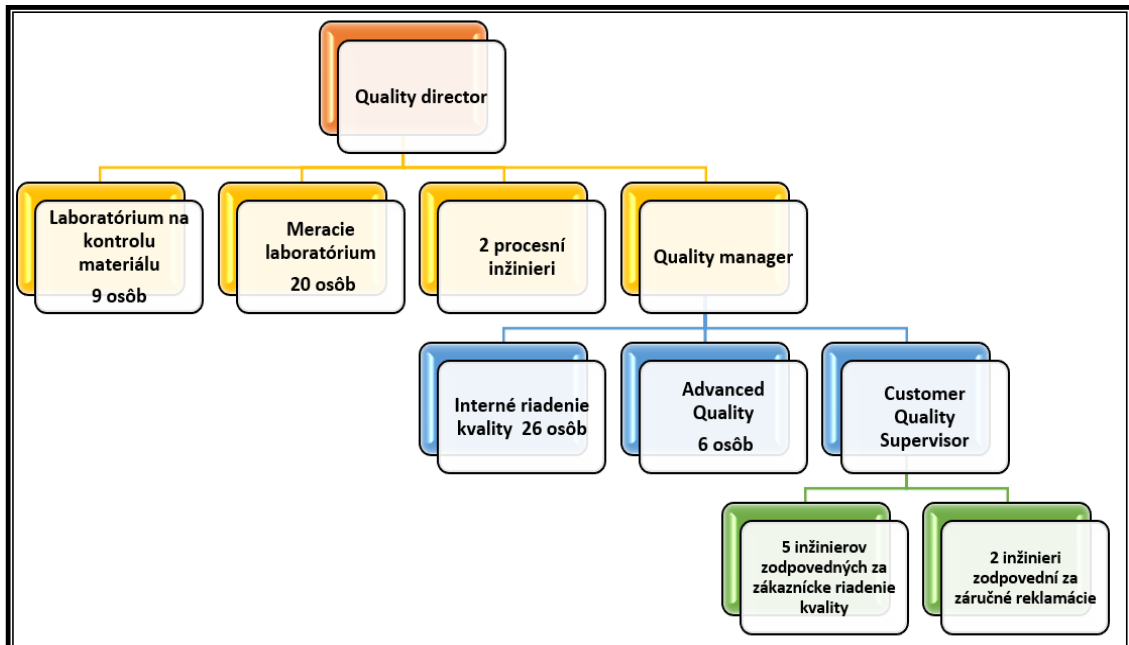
Quality director

Laboratórium na kontrolu materiálu 9 osôb

Meracie laboratórium 20 osôb

2 procesní inžinieri

Quality manager

Interné riadenie kvality 26 osôb

Advanced Quality 6 osôb

Customer Quality Supervisor

5 inžinierov zodpovedných za zákaznícke riadenie kvality

2 inžinieri zodpovední za záručné reklamácie